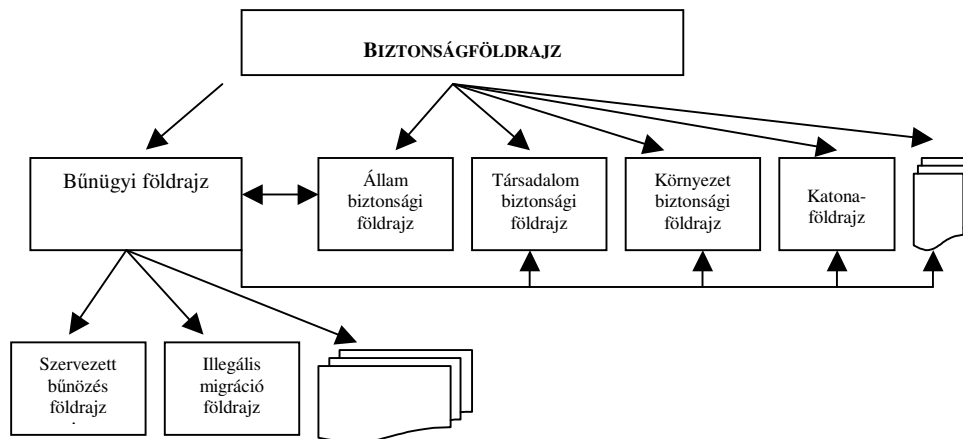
BIZTONSÁGFÖLDRAJZ

Bűnügyi földrajz

Állam biztonsági földrajz

Társadalom biztonsági földrajz

Környezet biztonsági földrajz

Katona-földrajz

Szervezett bűnözés földrajz

Illegális migráció földrajz